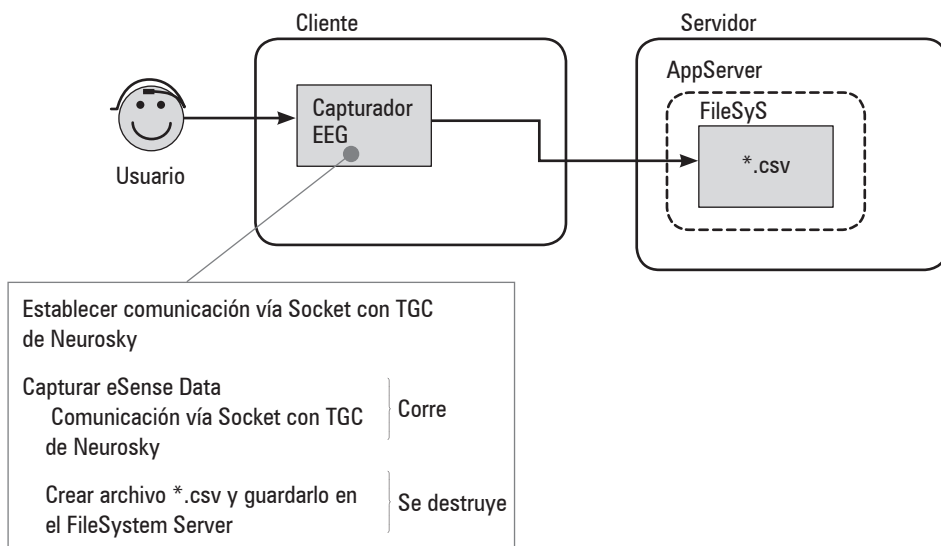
Cliente

Servidor

AppServer

FileSyS

Capturador EEG

*.csv

Usuario

Establecer comunicación vía Socket con TGC de Neurosky

Capturar eSense Data
Comunicación vía Socket con TGC de Neurosky

Corre

Crear archivo *.csv y guardarlo en el FileSystem Server

Se destruye